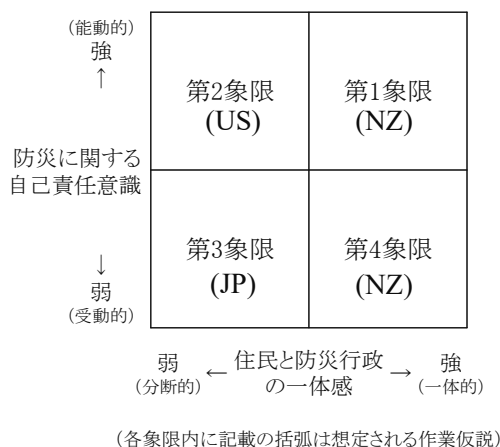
(能動的)
強
↑

第2象限
(US)

第1象限
(NZ)

防災に関する
自己責任意識

第3象限
(JP)

第4象限
(NZ)

↓
弱
(受動的)

弱
(分断的)
←
住民と防災行政
の一体感
→
強
(一体的)

(各象限内に記載の括弧は想定される作業仮説)